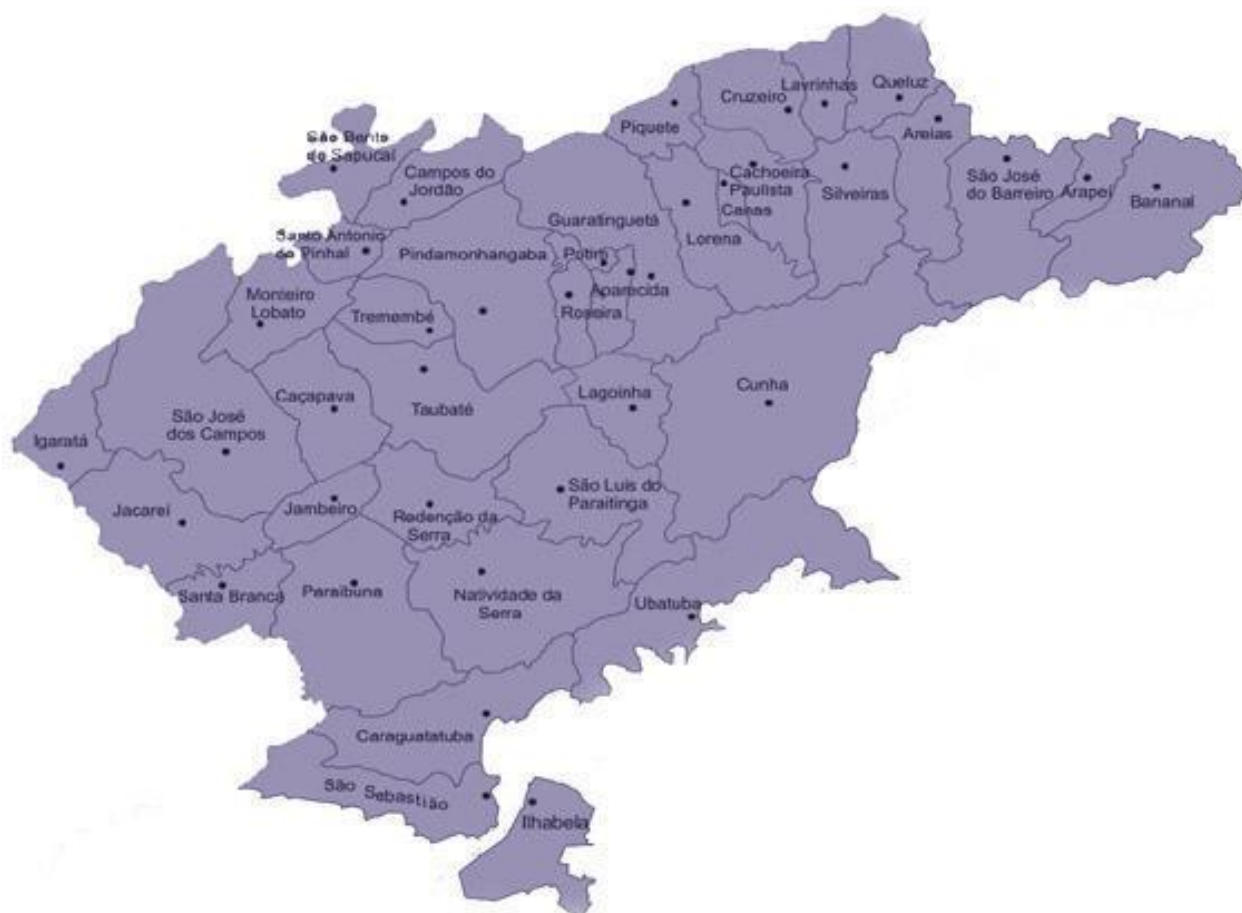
Cruzeiro
Lavrinhas
Queluz
Piquete
Areias
São Bento do Sapucaí
Campos do Jordão
Cachoeira Paulista
Silveiras
São José do Barreiro
Arapeí
Bananal
Canas
Guaratinguetá
Lorena
Santo Antonio do Pinhal
Pindamonhangaba
Potim
Aparecida
Monteiro Lobato
Tremembé
Roseira
Caçapava
Lagoinha
Cunha
São José dos Campos
Taubaté
Igaratá
São Luis do Paraitinga
Jacareí
Jambeiro
Redenção da Serra
Santa Branca
Paraibuna
Natividade da Serra
Ubatuba
Caraguatatuba
São Sebastião
Ilhabela